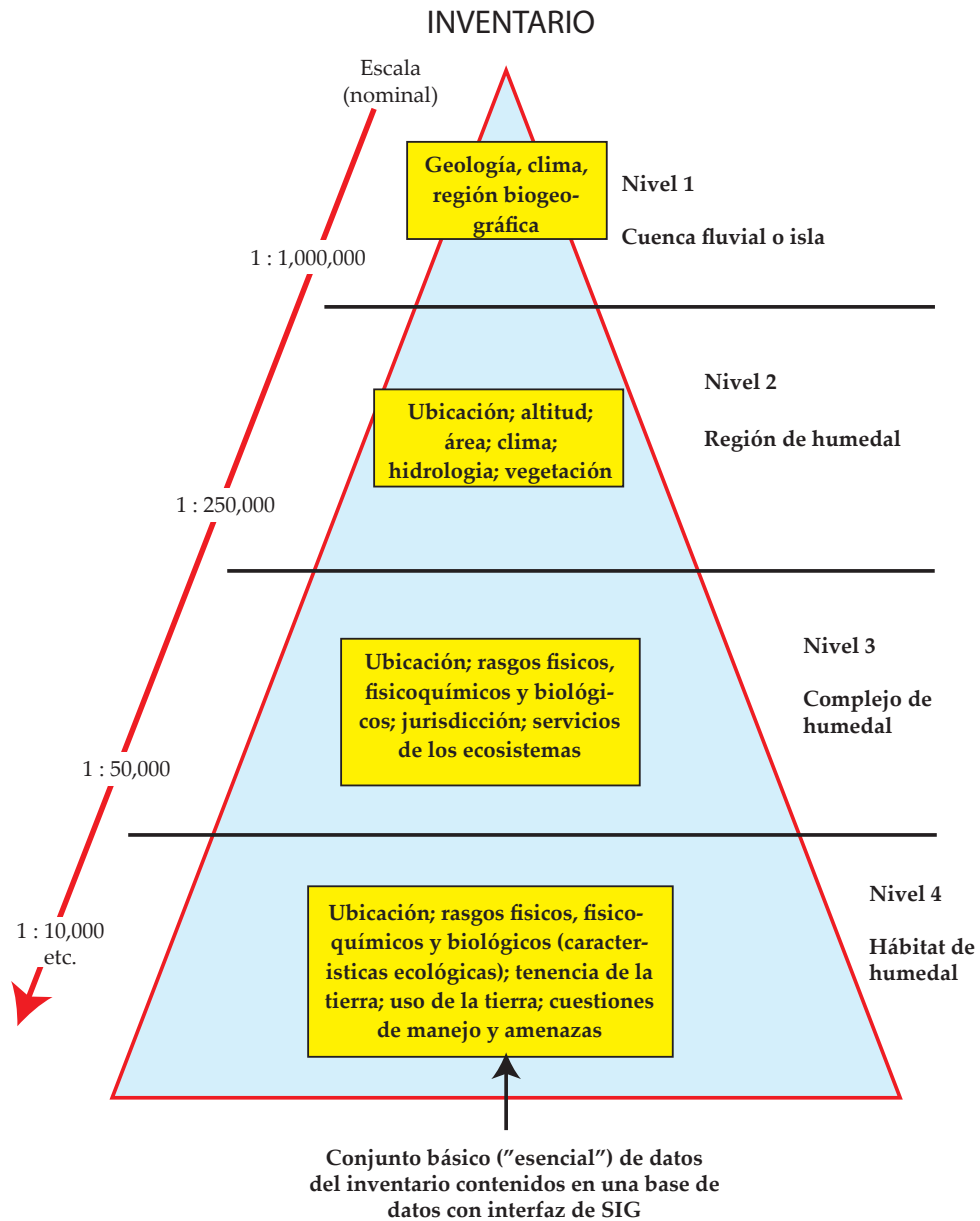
INVENTARIO

Escala (nominal)

Geología, clima, región biogeográfica

Nivel 1

Cuenca fluvial o isla

1 : 1,000,000

Nivel 2

Ubicación; altitud; área; clima; hidrologia; vegetación

Región de humedal

1 : 250,000

Nivel 3

Ubicación; rasgos fisicos, fisicoquímicos y biológicos; jurisdicción; servicios de los ecosistemas

Complejo de humedal

1 : 50,000

Nivel 4

Ubicación; rasgos fisicos, fisicoquímicos y biológicos (características ecológicas); tenencia de la tierra; uso de la tierra; cuestiones de manejo y amenazas

Hábitat de humedal

1 : 10,000 etc.

Conjunto básico ("esencial") de datos del inventario contenidos en una base de datos con interfaz de SIG